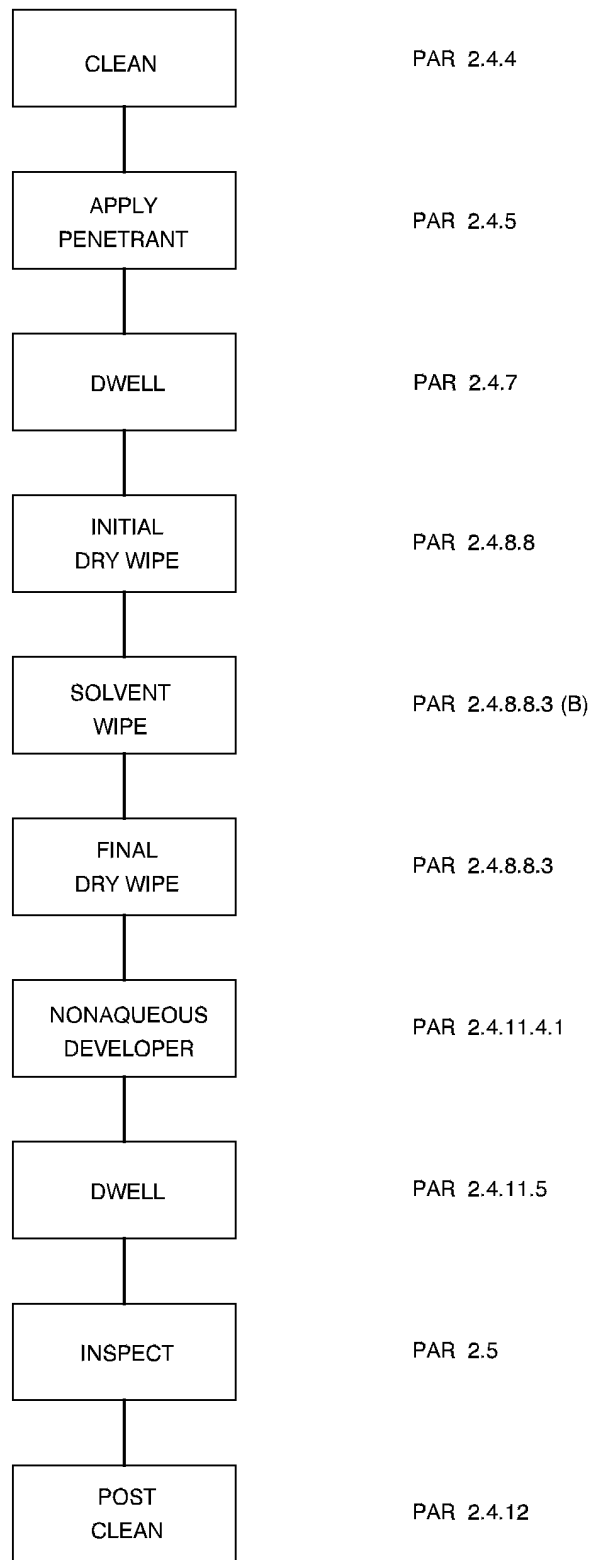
CLEAN
PAR 2.4.4

APPLY PENETRANT
PAR 2.4.5

DWELL
PAR 2.4.7

INITIAL DRY WIPE
PAR 2.4.8.8

SOLVENT WIPE
PAR 2.4.8.8.3 (B)

FINAL DRY WIPE
PAR 2.4.8.8.3

NONAQUEOUS DEVELOPER
PAR 2.4.11.4.1

DWELL
PAR 2.4.11.5

INSPECT
PAR 2.5

POST CLEAN
PAR 2.4.12